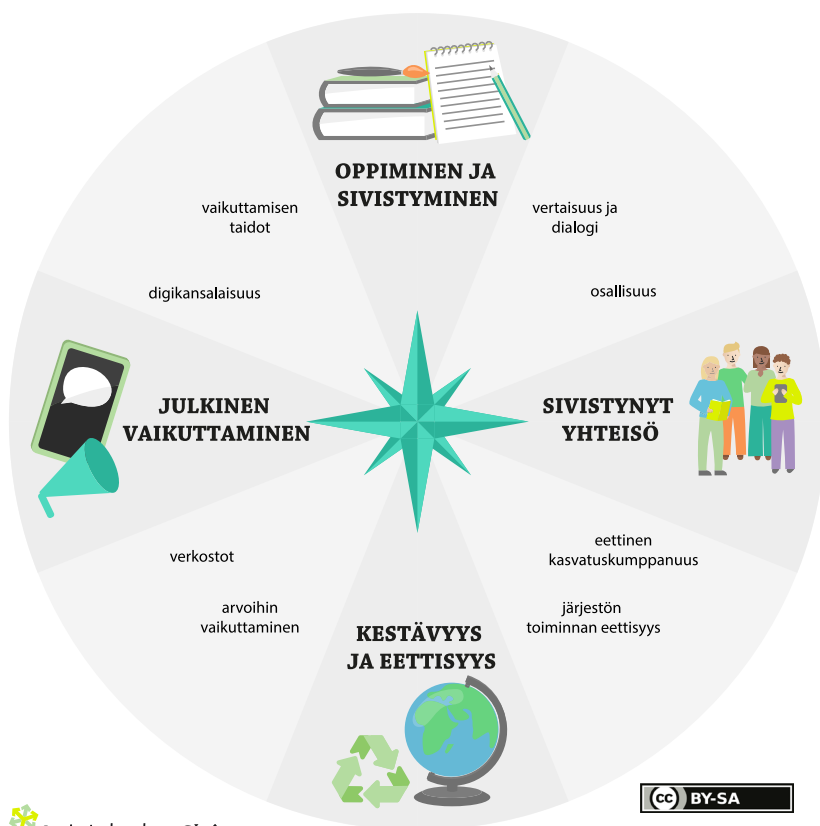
OPPIMINEN JA SIVISTYMINEN

vaikuttamisen taidot

vertaisuus ja dialogi

digikansalaisuus

osallisuus

JULKINEN VAIKUTTAMINEN

SIVISTYNYT YHTEISÖ

eettinen kasvatuskumppanuus

verkostot

arvoihin vaikuttaminen

järjestön toiminnan eettisyys

KESTÄVYYS JA EETTISYYS

cc BY-SA

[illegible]